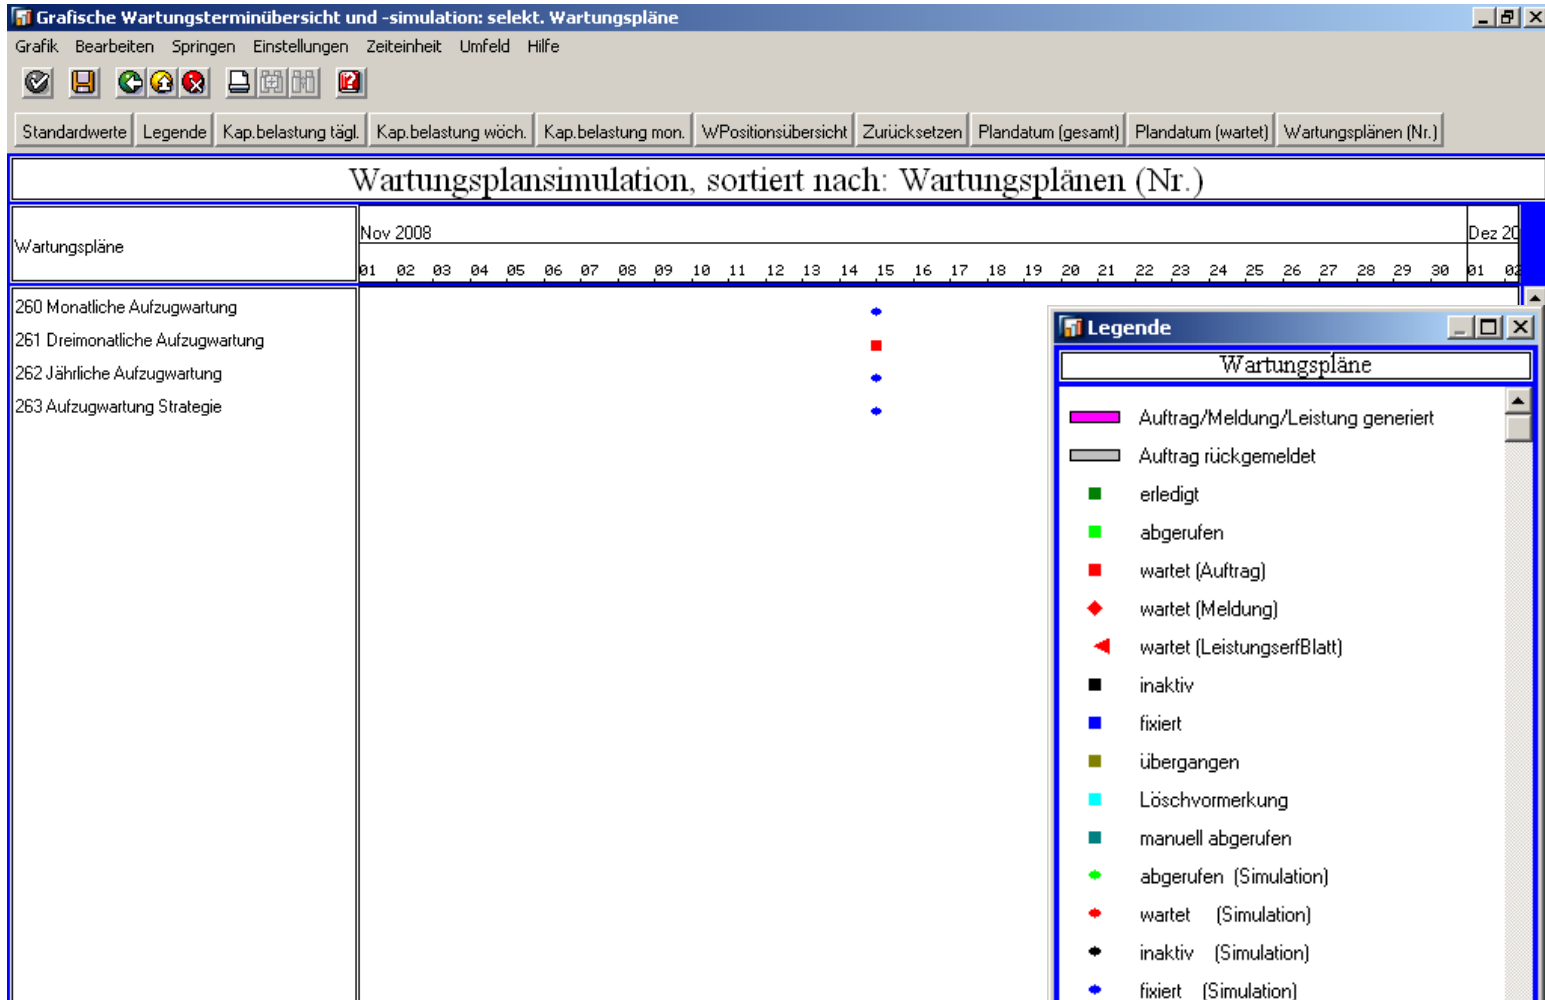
Grafische Wartungsterminübersicht und -simulation: selekt. Wartungspläne

Grafik Bearbeiten Springen Einstellungen Zeiteinheit Umfeld Hilfe

Standardwerte | Legende | Kap.belastung tägl. | Kap.belastung wöch. | Kap.belastung mon. | WPositionsübersicht | Zurücksetzen | Plandatum (gesamt) | Plandatum (wartet) | Wartungsplänen (Nr.)

Wartungsplansimulation, sortiert nach: Wartungsplänen (Nr.)

Wartungspläne

Nov 2008

01 02 03 04 05 06 07 08 09 10 11 12 13 14 15 16 17 18 19 20 21 22 23 24 25 26 27 28 29 30

Dez 20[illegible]

01 0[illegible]

260 Monatliche Aufzugwartung
261 Dreimonatliche Aufzugwartung
262 Jährliche Aufzugwartung
263 Aufzugwartung Strategie

Legende

Wartungspläne

Auftrag/Meldung/Leistung generiert
Auftrag rückgemeldet
erledigt
abgerufen
wartet (Auftrag)
wartet (Meldung)
wartet (LeistungserfBlatt)
inaktiv
fixiert
übergangen
Löschvormerkung
manuell abgerufen
abgerufen (Simulation)
wartet (Simulation)
inaktiv (Simulation)
fixiert (Simulation)